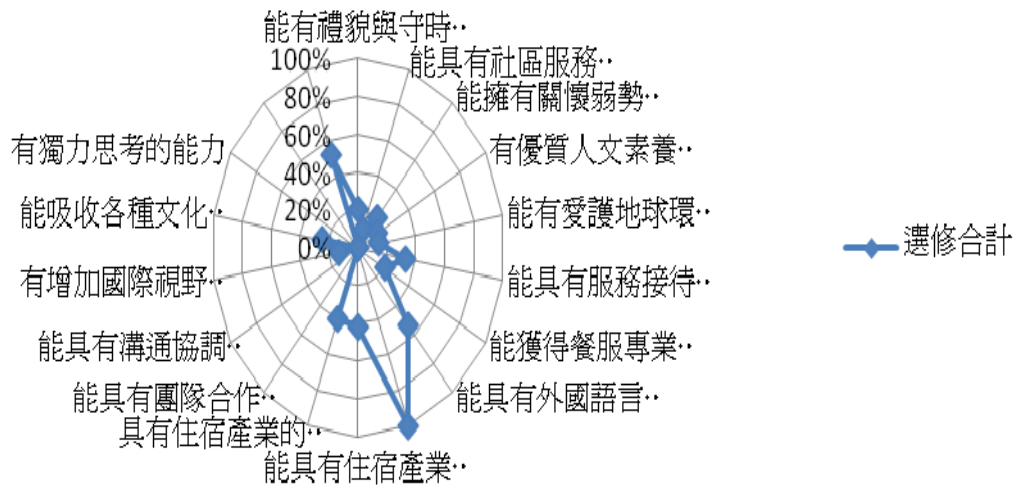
能有禮貌與守時‥
100%
80%
60%
40%
20%
0%
能具有社區服務‥
能擁有關懷弱勢‥
有優質人文素養‥
能有愛護地球環‥
能具有服務接待‥
能獲得餐服專業‥
能具有外國語言‥
能具有住宿產業‥
具有住宿產業的‥
能具有團隊合作‥
能具有溝通協調‥
有增加國際視野‥
能吸收各種文化‥
有獨力思考的能力
選修合計